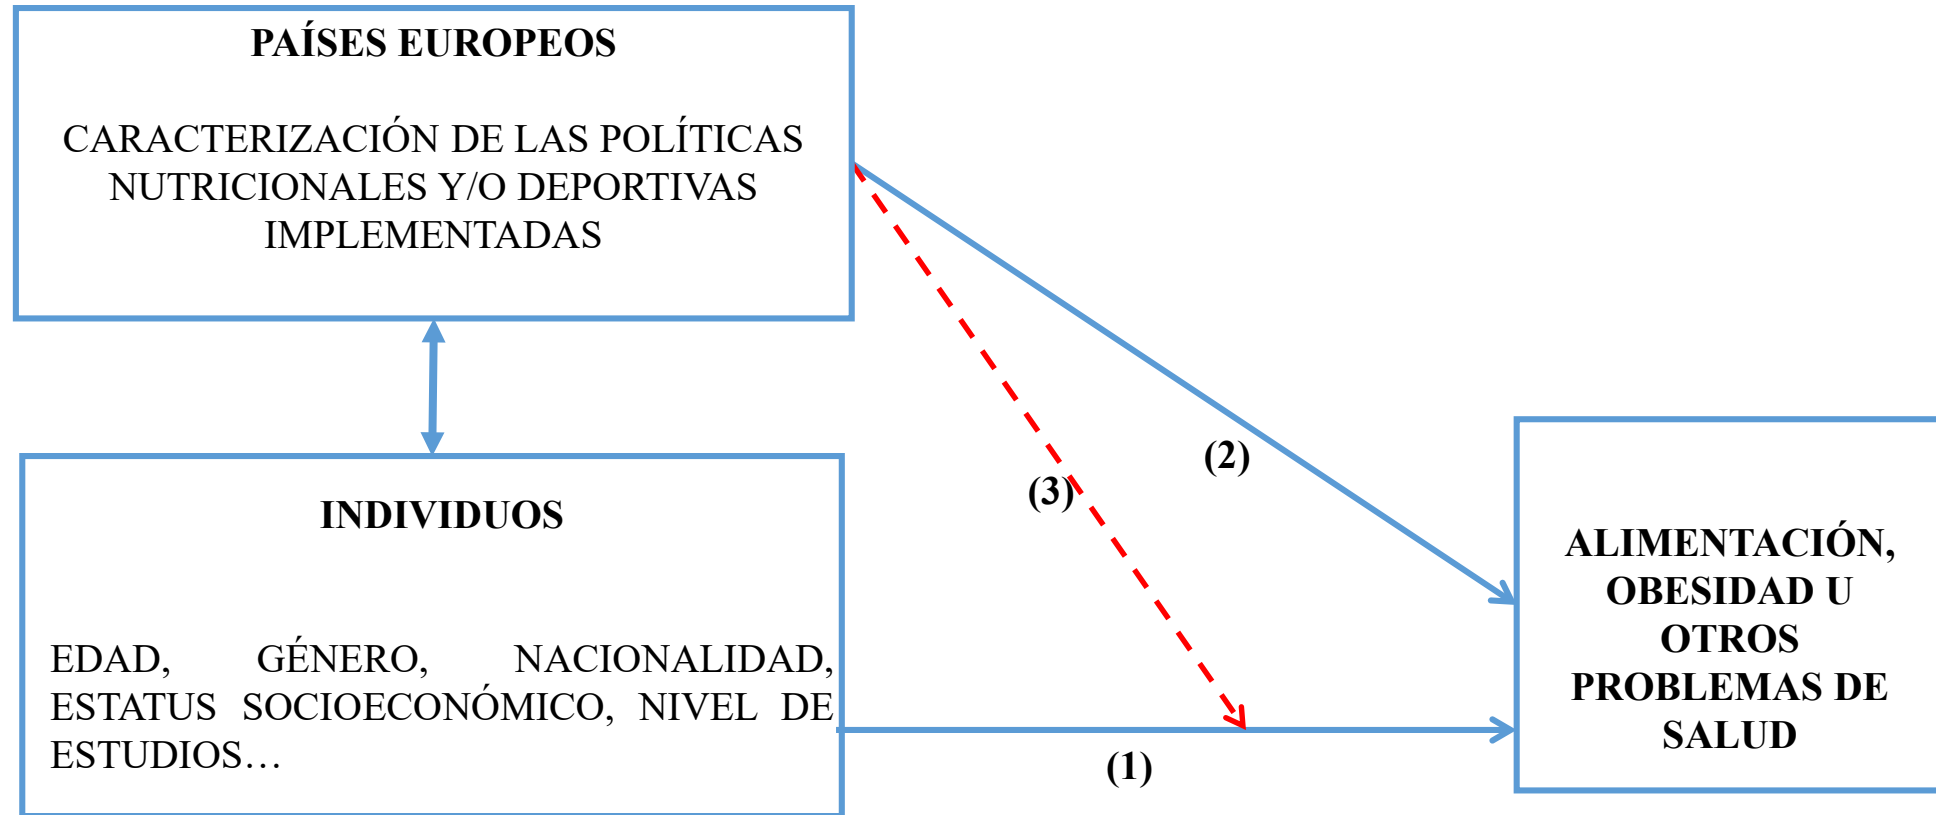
PAÍSES EUROPEOS

CARACTERIZACIÓN DE LAS POLÍTICAS NUTRICIONALES Y/O DEPORTIVAS IMPLEMENTADAS

(2)

(3)

INDIVIDUOS

EDAD, GÉNERO, NACIONALIDAD, ESTATUS SOCIOECONÓMICO, NIVEL DE ESTUDIOS…

(1)

ALIMENTACIÓN, OBESIDAD U OTROS PROBLEMAS DE SALUD